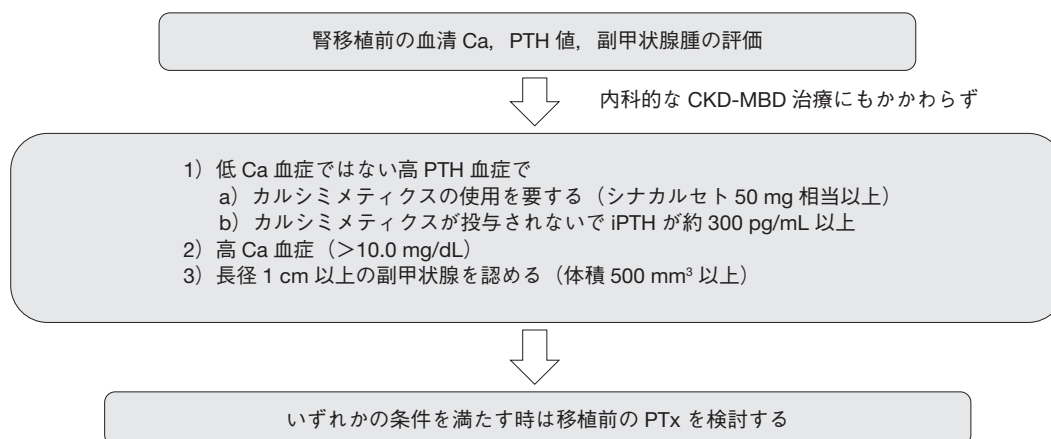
腎移植前の血清 Ca，PTH 値，副甲状腺腫の評価

内科的な CKD-MBD 治療にもかかわらず

1）低 Ca 血症ではない高 PTH 血症で
a）カルシミメティクスの使用を要する（シナカルセト 50 mg 相当以上）
b）カルシミメティクスが投与されないで iPTH が約 300 pg/mL 以上
2）高 Ca 血症（＞10.0 mg/dL）
3）長径 1 cm 以上の副甲状腺を認める（体積 500 mm$^3$ 以上）

いずれかの条件を満たす時は移植前の PTx を検討する